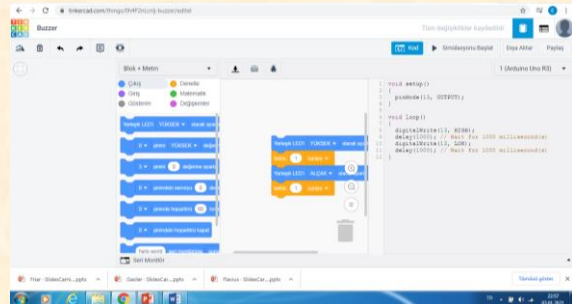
tinkercad.com/things/9HP2rLcnj-buzzer/editel

Buzzer

Tüm değişiklikler kaydedildi

Kod | Simülasyonu Başlat | Dışa Aktar | Paylaş

Blok + Metin

1 (Arduino Uno R3)

Çıkış
Giriş
Gösterim
Denetle
Matematik
Değişkenler

Yerleşik LED'i YÜKSEK olarak ayarla

0 ▾ pimini YÜKSEK ▾ olarak ayarla

0 ▾ pinini 0 değerine ayarla

0 ▾ pimindeki servosu 0 derece

0 ▾ pimindeki hoparlörü 60 tonu

0 ▾ pimindeki hoparlörü kapat

Yerleşik LED'i YÜKSEK olarak ayarla
bekle 1 saniye ▾
Yerleşik LED'i ALÇAK ▾ olarak ayarla
bekle 1 saniye ▾

Seri Monitör

1 void setup()
2 {
3 pinMode(13, OUTPUT);
4 }
5
6 void loop()
7 {
8 digitalWrite(13, HIGH);
9 delay(1000); // Wait for 1000 millisecond(s)
10 digitalWrite(13, LOW);
11 delay(1000); // Wait for 1000 millisecond(s)
12 }

Filar - SlidesCarni....pptx
Gazlar - SlidesCar....pptx
Flavius - SlidesCar....pptx
Tümünü göster